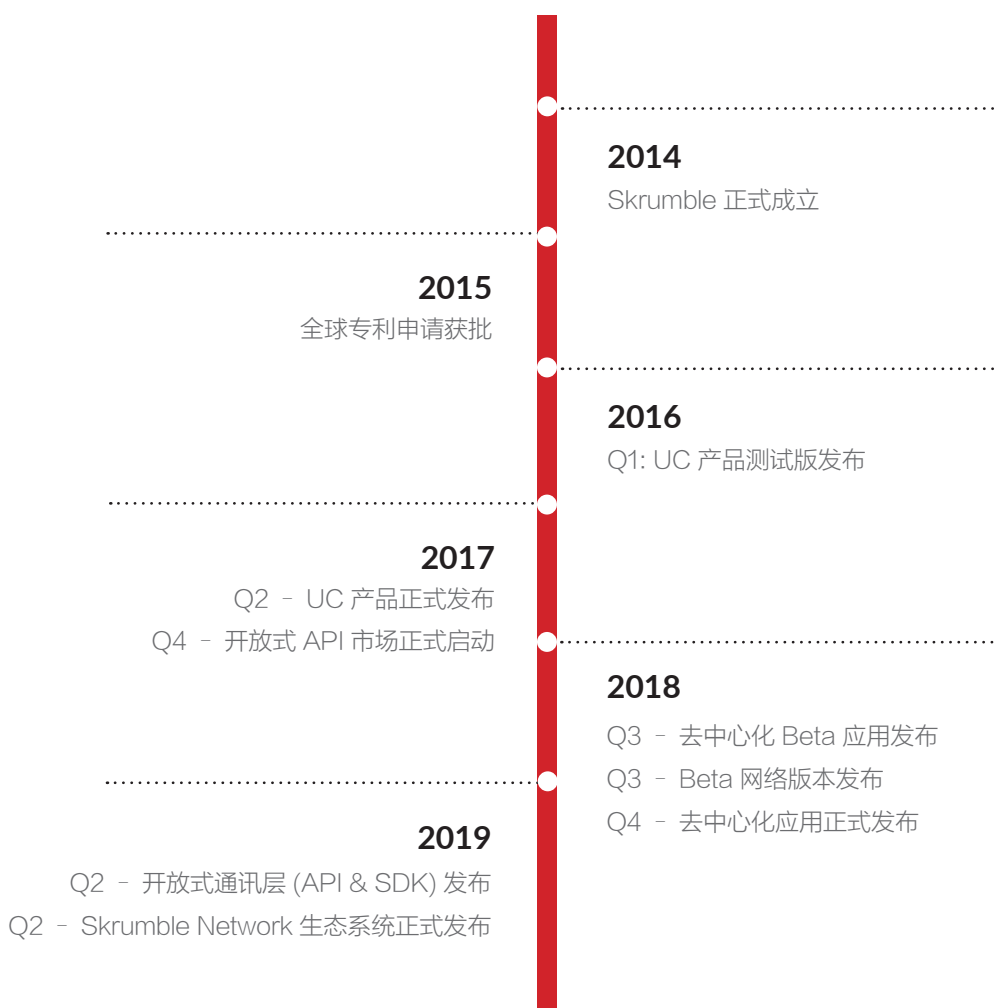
2014
Skrumble 正式成立

2015
全球专利申请获批

2016
Q1: UC 产品测试版发布

2017
Q2 – UC 产品正式发布
Q4 – 开放式 API 市场正式启动

2018
Q3 – 去中心化 Beta 应用发布
Q3 – Beta 网络版本发布
Q4 – 去中心化应用正式发布

2019
Q2 – 开放式通讯层 (API & SDK) 发布
Q2 – Skrumble Network 生态系统正式发布